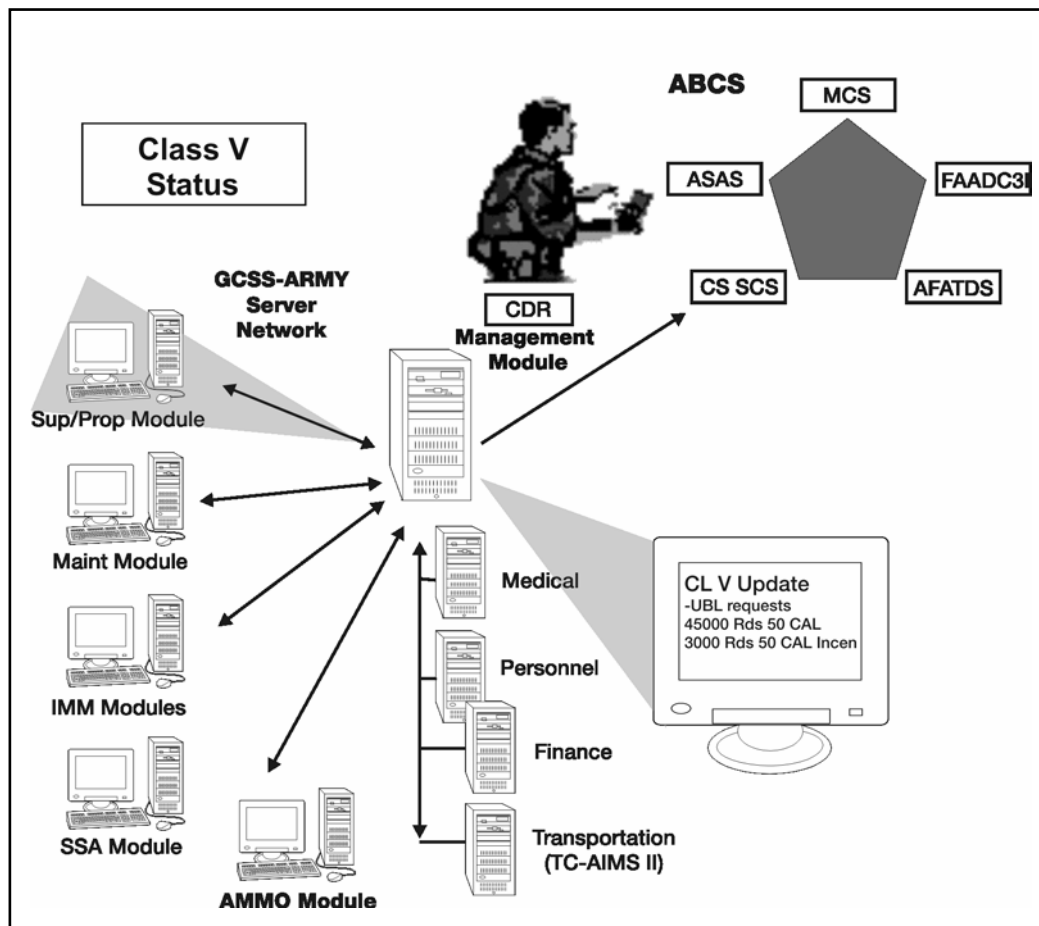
ABCS

MCS

Class V Status

ASAS

FAADC3I

CS SCS

AFATDS

GCSS-ARMY Server Network

CDR

Management Module

Sup/Prop Module

Maint Module

IMM Modules

SSA Module

AMMO Module

Medical

Personnel

Finance

Transportation (TC-AIMS II)

CL V Update
-UBL requests
45000 Rds 50 CAL
3000 Rds 50 CAL Incen